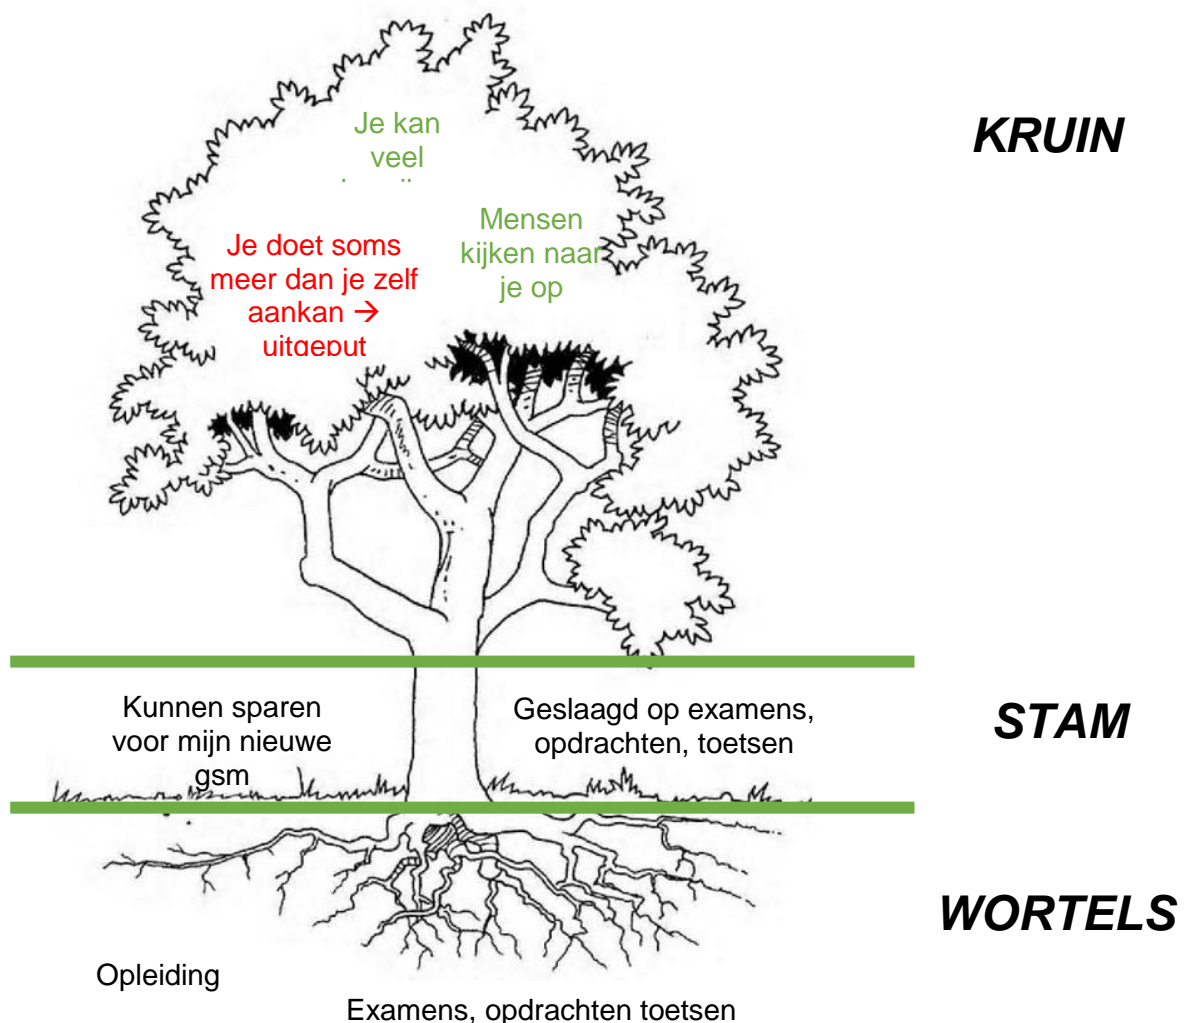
Je kan veel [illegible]

KRUIN

Mensen kijken naar je op

Je doet soms meer dan je zelf aankan → uitgeput

Kunnen sparen voor mijn nieuwe gsm

Geslaagd op examens, opdrachten, toetsen

STAM

WORTELS

Opleiding

Examens, opdrachten toetsen